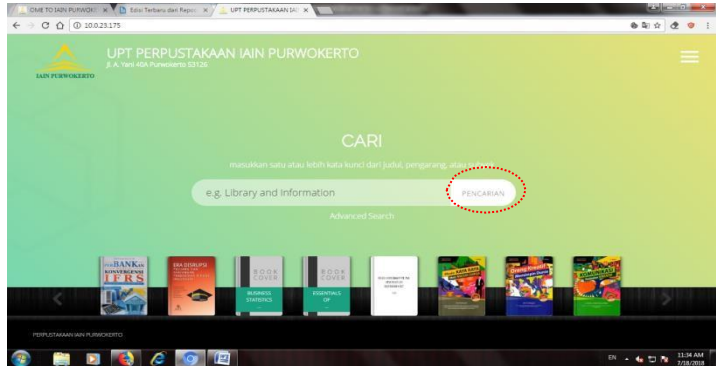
OME TO IAIN PURWOK | Edisi Terbaru dan Revisi | UPT PERPUSTAKAAN IAI

10.0.23.175

IAIN PURWOKERTO

UPT PERPUSTAKAAN IAIN PURWOKERTO
Jl. A. Yani 40A Purwokerto 53126

CARI

masukkan satu atau lebih kata kunci dari judul, pengarang, atau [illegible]

e.g. Library and Information

PENCARIAN

Advanced Search

BANK KONVERGENSI IFRS

ERA DISRUPSI

BOOK COVER
BUSINESS STATISTICS

BOOK COVER
ESSENTIALS OF

PERPUSTAKAAN IAIN PURWOKERTO

EN 11:34 AM 7/18/2018